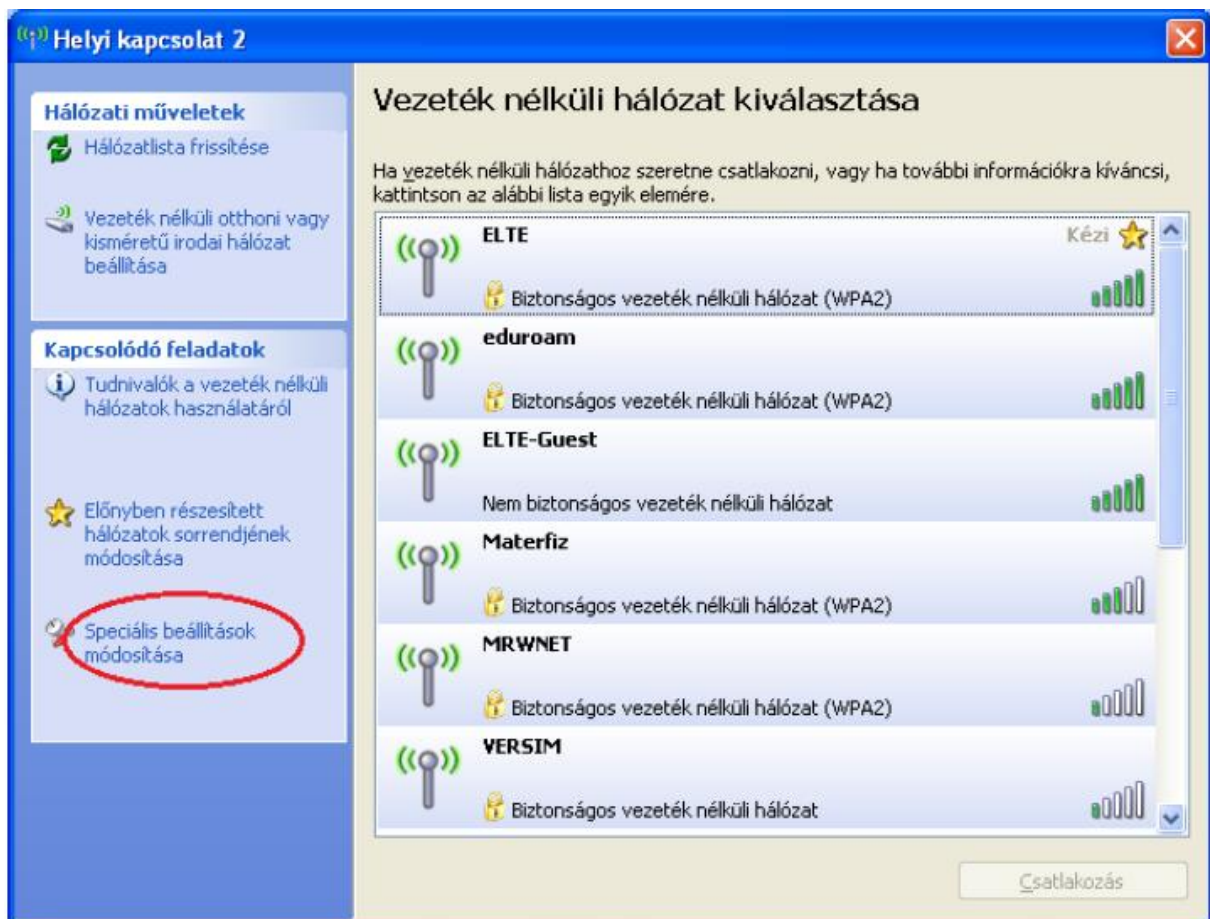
Helyi kapcsolat 2

Hálózati műveletek

Hálózatlista frissítése

Vezeték nélküli otthoni vagy kisméretű irodai hálózat beállítása

Kapcsolódó feladatok

Tudnivalók a vezeték nélküli hálózatok használatáról

Előnyben részesített hálózatok sorrendjének módosítása

Speciális beállítások módosítása

Vezeték nélküli hálózat kiválasztása

Ha vezeték nélküli hálózathoz szeretne csatlakozni, vagy ha további információkra kíváncsi, kattintson az alábbi lista egyik elemére.

ELTE
Kézi
Biztonságos vezeték nélküli hálózat (WPA2)

eduroam
Biztonságos vezeték nélküli hálózat (WPA2)

ELTE-Guest
Nem biztonságos vezeték nélküli hálózat

Materfiz
Biztonságos vezeték nélküli hálózat (WPA2)

MRWNET
Biztonságos vezeték nélküli hálózat (WPA2)

VERSIM
Biztonságos vezeték nélküli hálózat

Csatlakozás